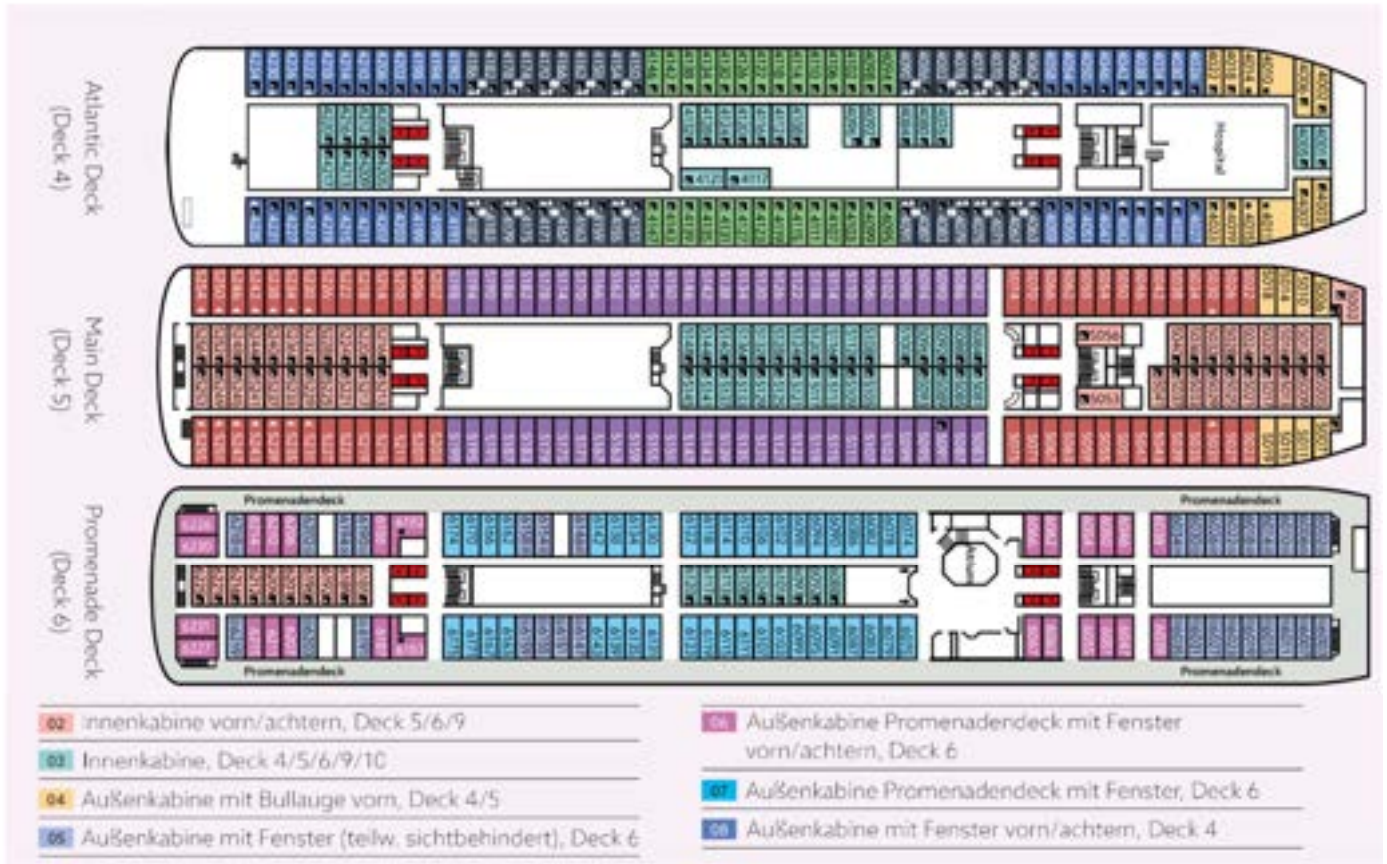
Atlantic Deck (Deck 4)

Hospital

4127 4117

Main Deck (Deck 5)

5056 5053 5003

Promenade Deck (Deck 6)

Promenadendeck

Promenadendeck

Promenadendeck

Promenadendeck

6236 6230 6231 6237

02 Innenkabine vorn/achtern, Deck 5/6/9

03 Innenkabine, Deck 4/5/6/9/10

04 Außenkabine mit Bullauge vorn, Deck 4/5

05 Außenkabine mit Fenster (teilw. sichtbehindert), Deck 6

06 Außenkabine Promenadendeck mit Fenster vorn/achtern, Deck 6

07 Außenkabine Promenadendeck mit Fenster, Deck 6

08 Außenkabine mit Fenster vorn/achtern, Deck 4